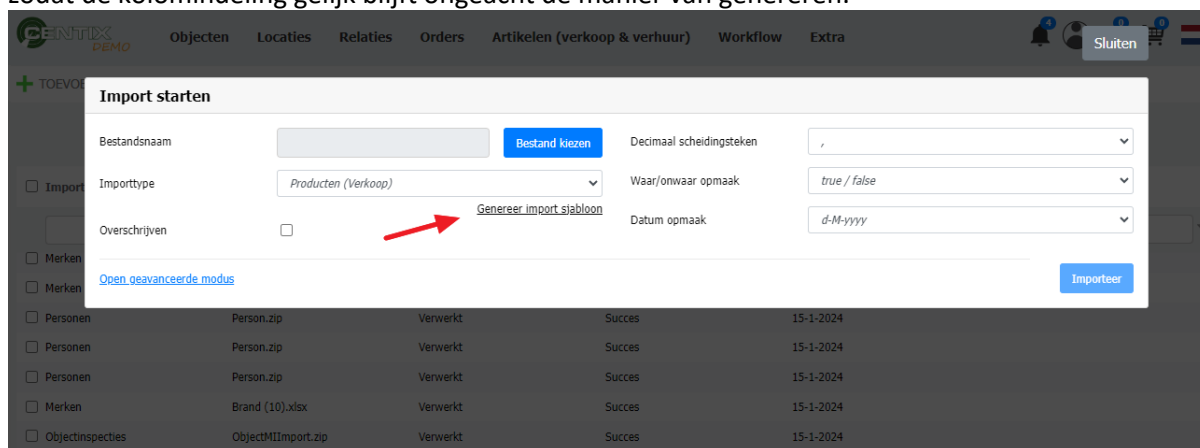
Zodat de kolomindeling gelijk blijft ongeacht de manier van genereren.

CENTIX DEMO Objecten Locaties Relaties Orders Artikelen (verkoop & verhuur) Workflow Extra

4 0 0

Sluiten

TOEVOE

Import starten

Bestandsnaam

Bestand kiezen

Decimaal scheidingsteken

,

Importtype

Producten (Verkoop)

Waar/onwaar opmaak

true / false

Genereer import sjabloon

Datum opmaak

d-M-yyyy

Overschrijven

Open geavanceerde modus

Importeer

Import

Merken

Merken

| Personen | Person.zip | Verwerkt | Succes | 15-1-2024 |
|---|---|---|---|---|
| Personen | Person.zip | Verwerkt | Succes | 15-1-2024 |
| Personen | Person.zip | Verwerkt | Succes | 15-1-2024 |
| Merken | Brand (10).xlsx | Verwerkt | Succes | 15-1-2024 |
| Objectinspecties | ObjectMIImport.zip | Verwerkt | Succes | 15-1-2024 |